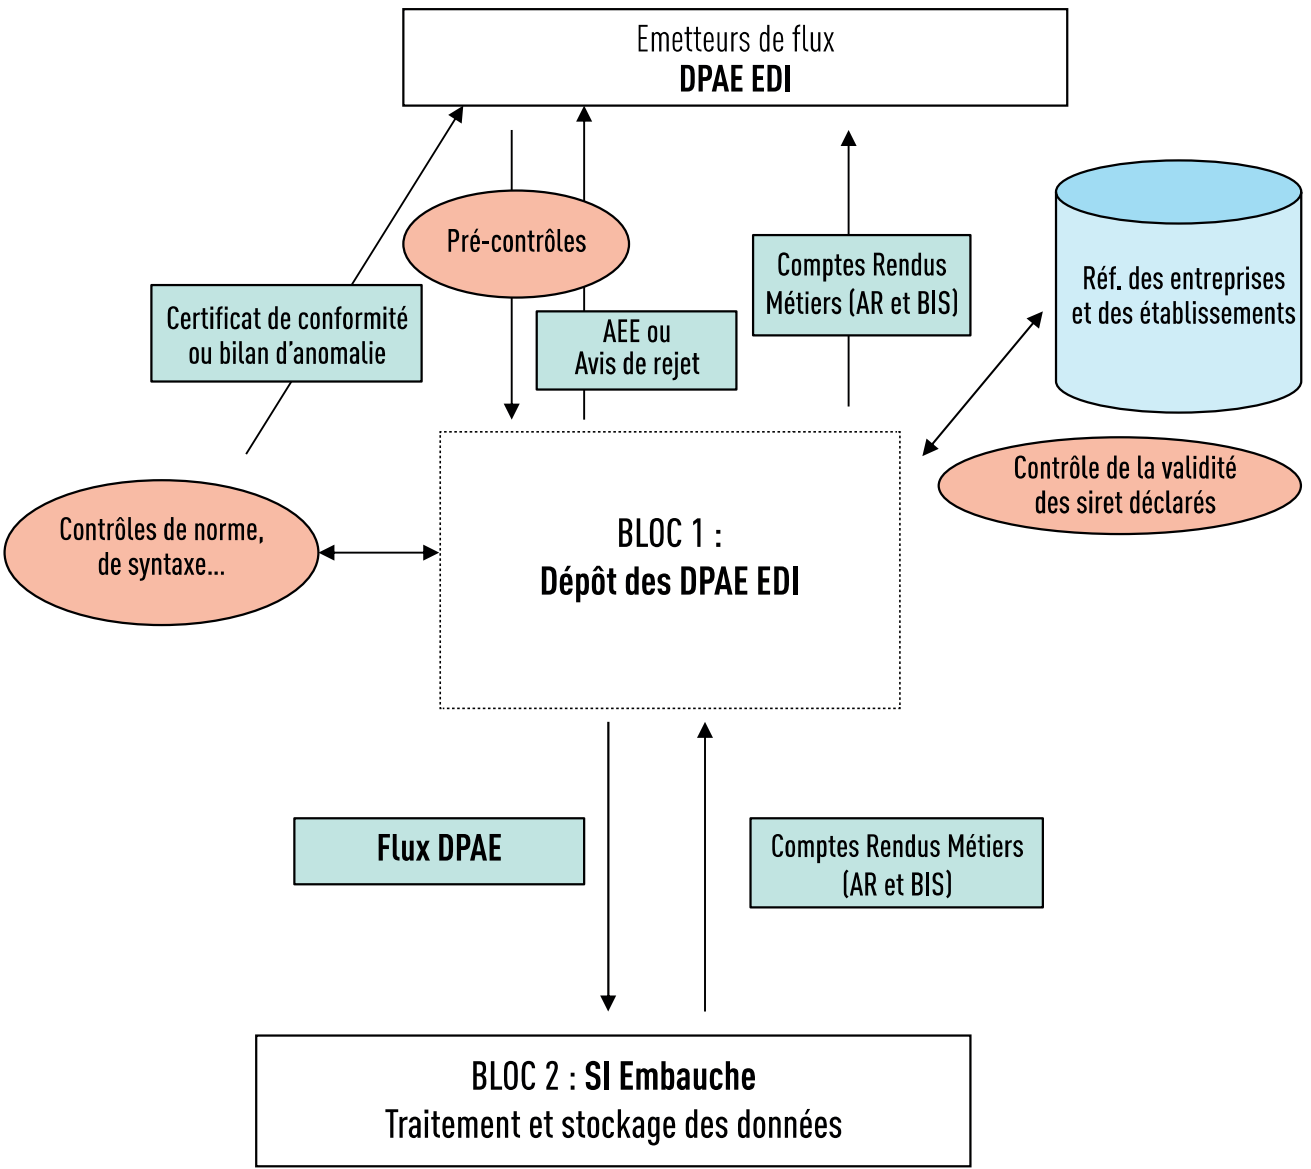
Emetteurs de flux
DPAE EDI

Pré-contrôles

Comptes Rendus Métiers (AR et BIS)

Réf. des entreprises et des établissements

Certificat de conformité ou bilan d'anomalie

AEE ou Avis de rejet

Contrôle de la validité des siret déclarés

Contrôles de norme, de syntaxe...

BLOC 1 :
Dépôt des DPAE EDI

Flux DPAE

Comptes Rendus Métiers (AR et BIS)

BLOC 2 : SI Embauche
Traitement et stockage des données